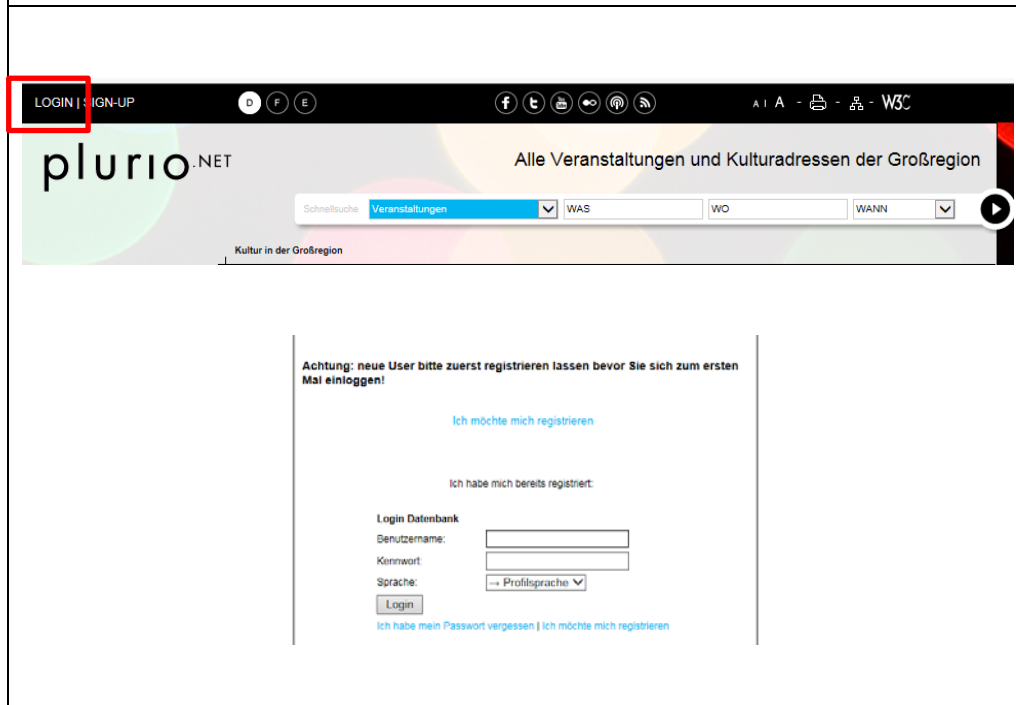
LOGIN | SIGN-UP

D F E

A A A - - - W3C

plurio.NET

Alle Veranstaltungen und Kulturadressen der Großregion

Schnellsuche Veranstaltungen WAS WO WANN

Kultur in der Großregion

Achtung: neue User bitte zuerst registrieren lassen bevor Sie sich zum ersten Mal einloggen!

Ich möchte mich registrieren

Ich habe mich bereits registriert:

Login Datenbank

Benutzername:

Kennwort:

Sprache: → Profilsprache

Login

Ich habe mein Passwort vergessen | Ich möchte mich registrieren